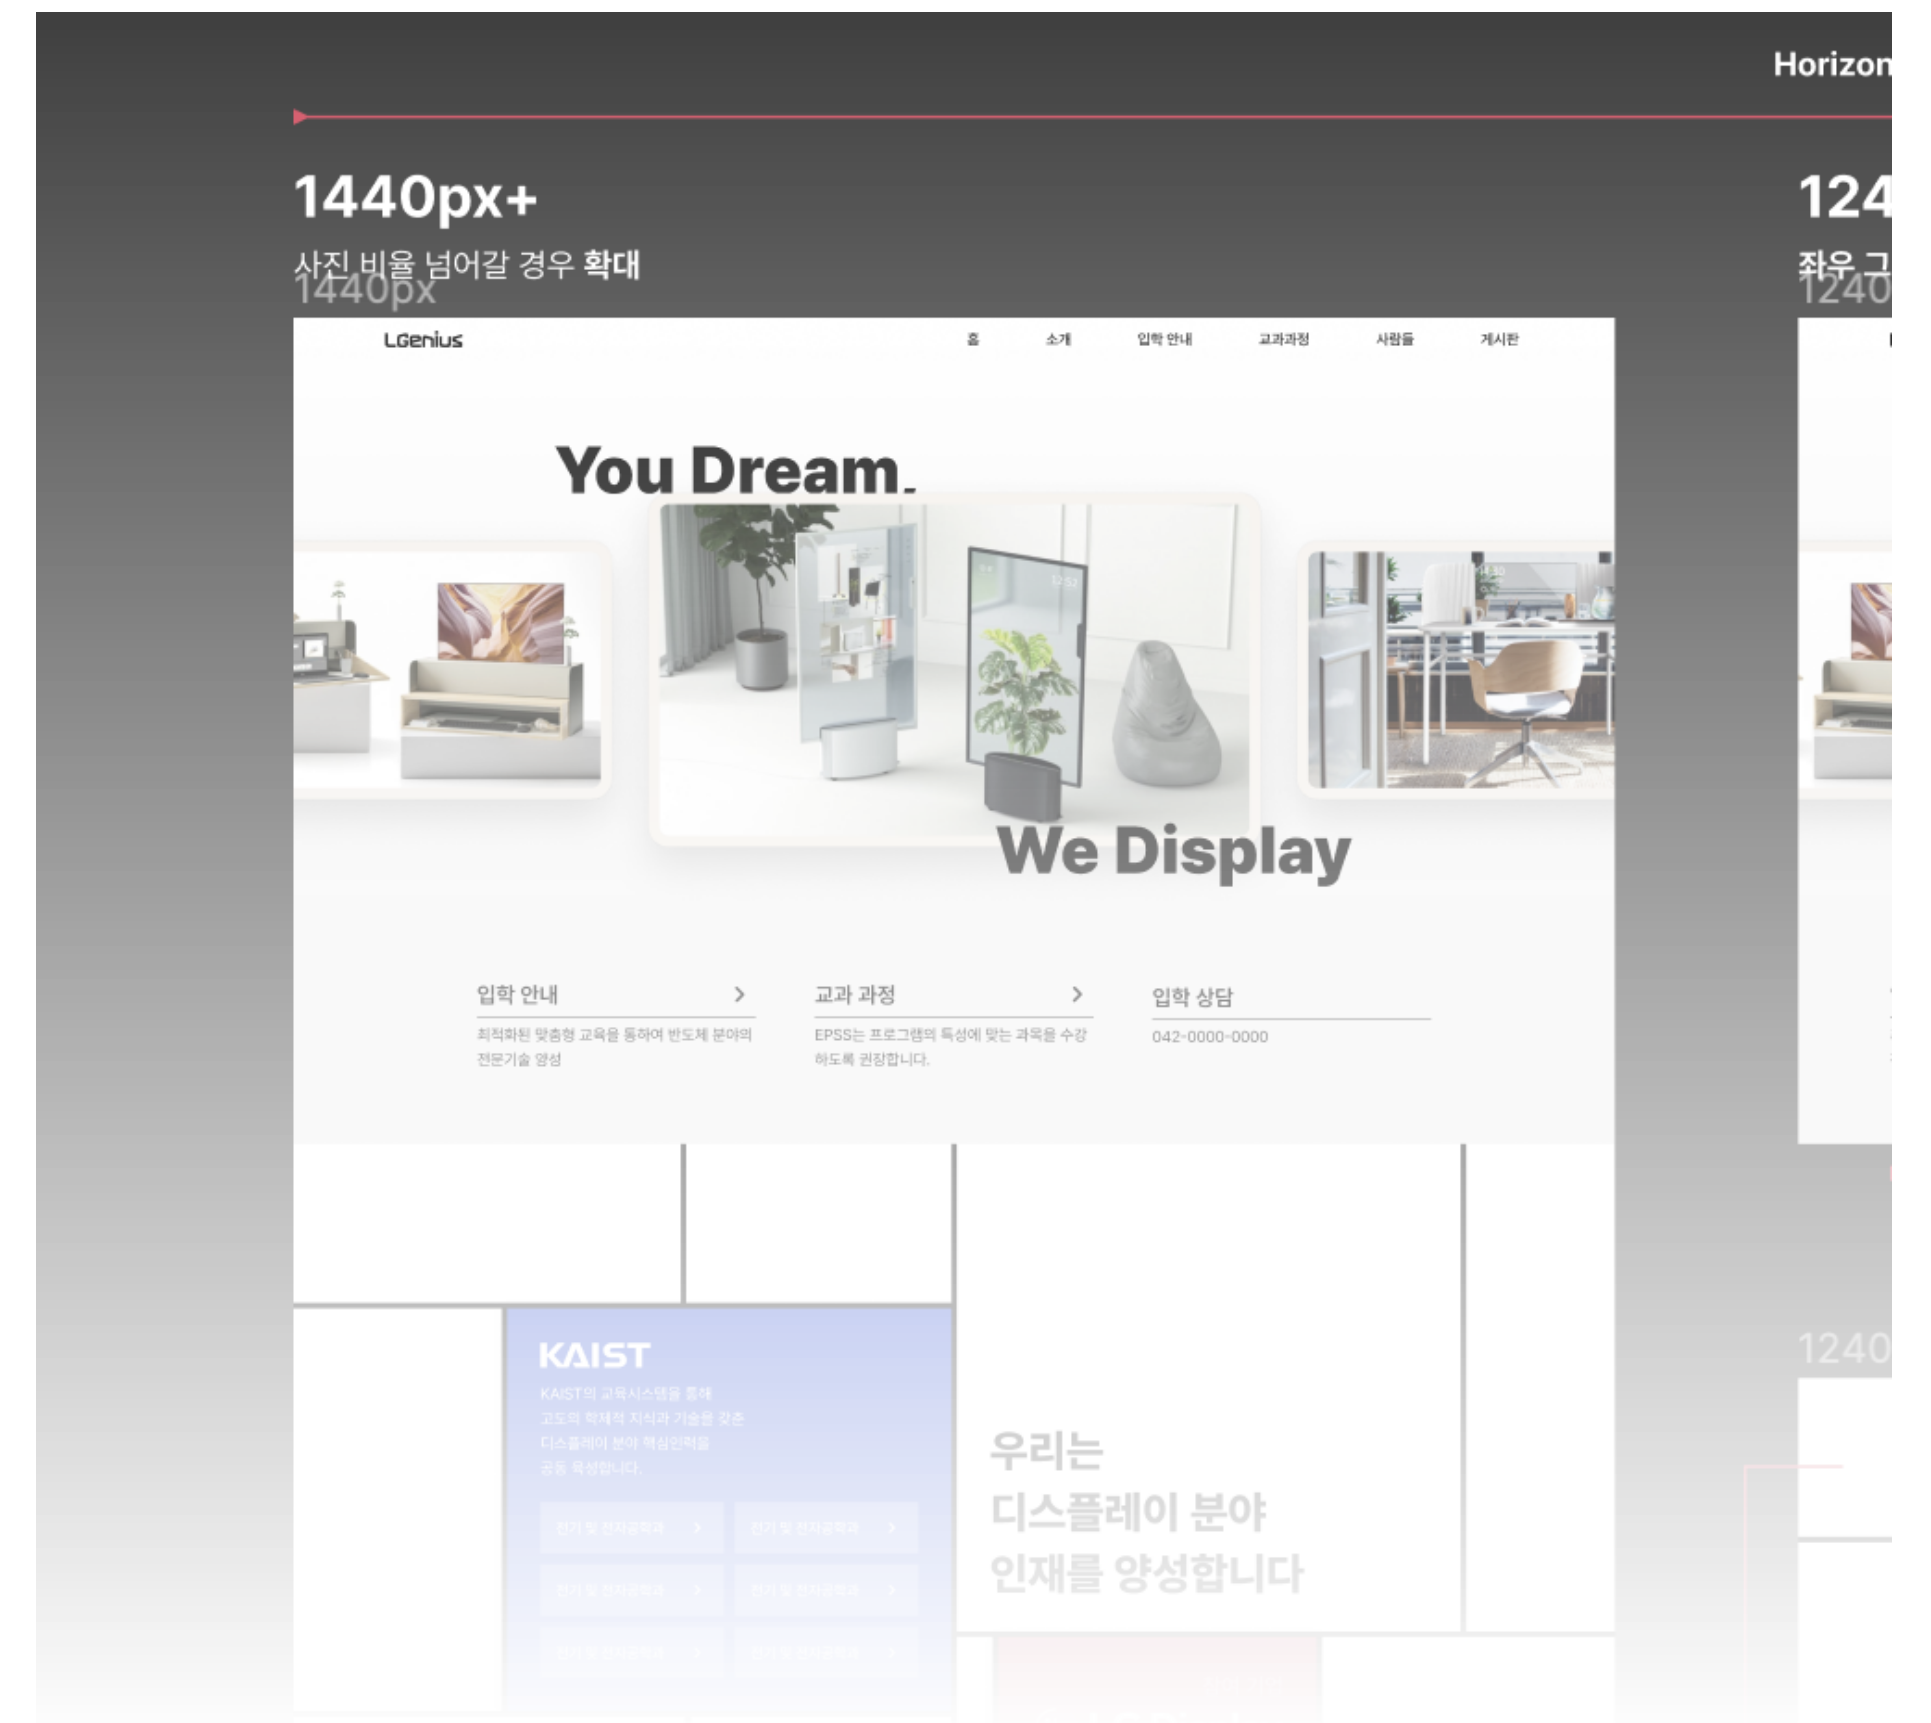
Horizon

1440px+

사진 비율 넘어갈 경우 확대

1440px

LGenius

홈 소개 입학 안내 교과과정 사람들 게시판

You Dream.

We Display

입학 안내 >

최적화된 맞춤형 교육을 통하여 반도체 분야의 전문기술 양성

교과 과정 >

EPSS는 프로그램의 특성에 맞는 과목을 수강하도록 권장합니다.

입학 상담

042-0000-0000

KAIST

KAIST의 교육시스템을 통해 고도의 학제적 지식과 기술을 갖춘 디스플레이 분야 핵심인력을 공동 육성합니다.

우리는 디스플레이 분야 인재를 양성합니다

124

좌우 그

1240

1240